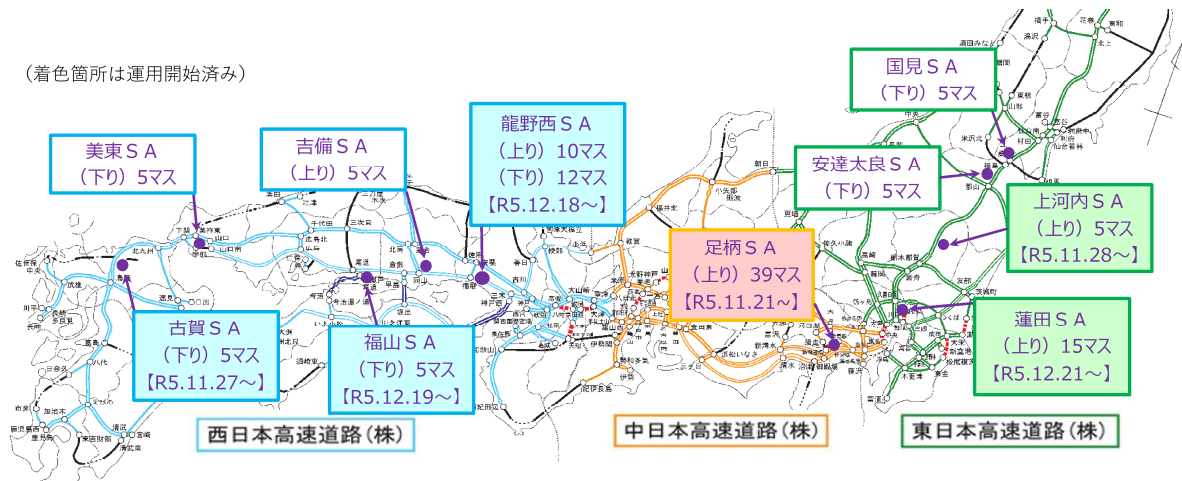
（着色箇所は運用開始済み）

美東ＳＡ
（下り）5マス

吉備ＳＡ
（上り）5マス

龍野西ＳＡ
（上り）10マス
（下り）12マス
【R5.12.18～】

国見ＳＡ
（下り）5マス

安達太良ＳＡ
（下り）5マス

上河内ＳＡ
（上り）5マス
【R5.11.28～】

足柄ＳＡ
（上り）39マス
【R5.11.21～】

古賀ＳＡ
（下り）5マス
【R5.11.27～】

福山ＳＡ
（下り）5マス
【R5.12.19～】

蓮田ＳＡ
（上り）15マス
【R5.12.21～】

西日本高速道路（株）

中日本高速道路（株）

東日本高速道路（株）